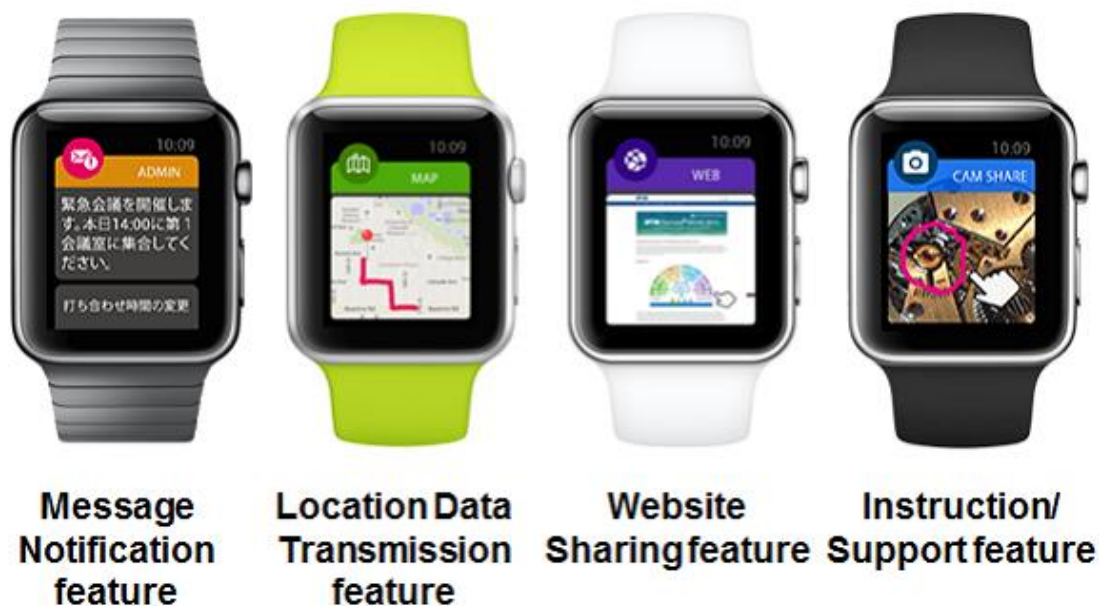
10:09
ADMIN
緊急会議を開催します。本日14:00に第1会議室に集合してください。
打ち合わせ時間の変更

10:09
MAP

10:09
WEB

10:09
CAM SHARE

Message Notification feature

Location Data Transmission feature

Website Sharing feature

Instruction/ Support feature